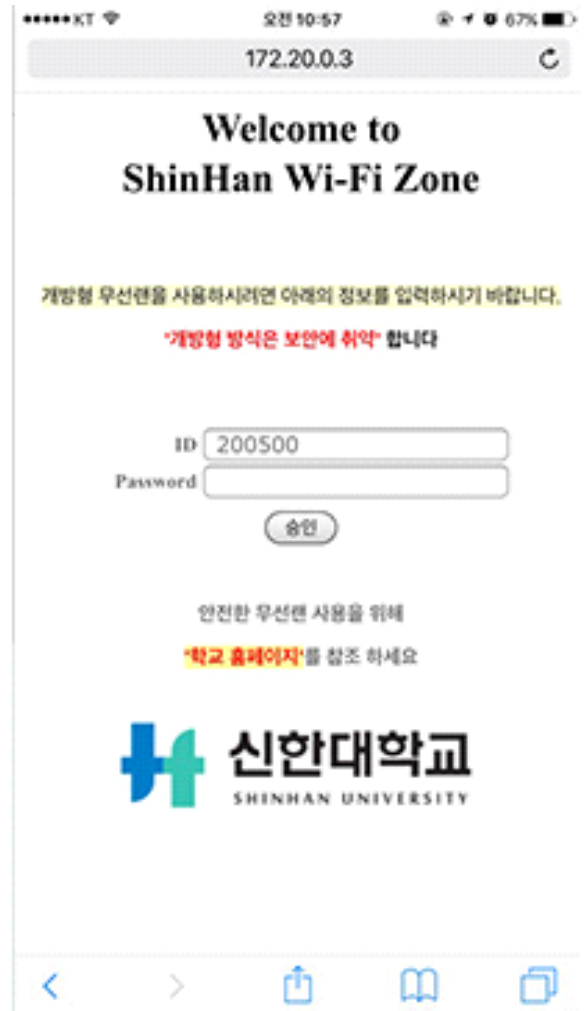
●●●●● KT 오전 10:57 67%

172.20.0.3

Welcome to ShinHan Wi-Fi Zone

개방형 무선랜을 사용하시려면 아래의 정보를 입력하시기 바랍니다.

"개방형 방식은 보안에 취약" 합니다

ID 200500
Password

승인

안전한 무선랜 사용을 위해

"학교 홈페이지"를 참조 하세요

신한대학교
SHINHAN UNIVERSITY